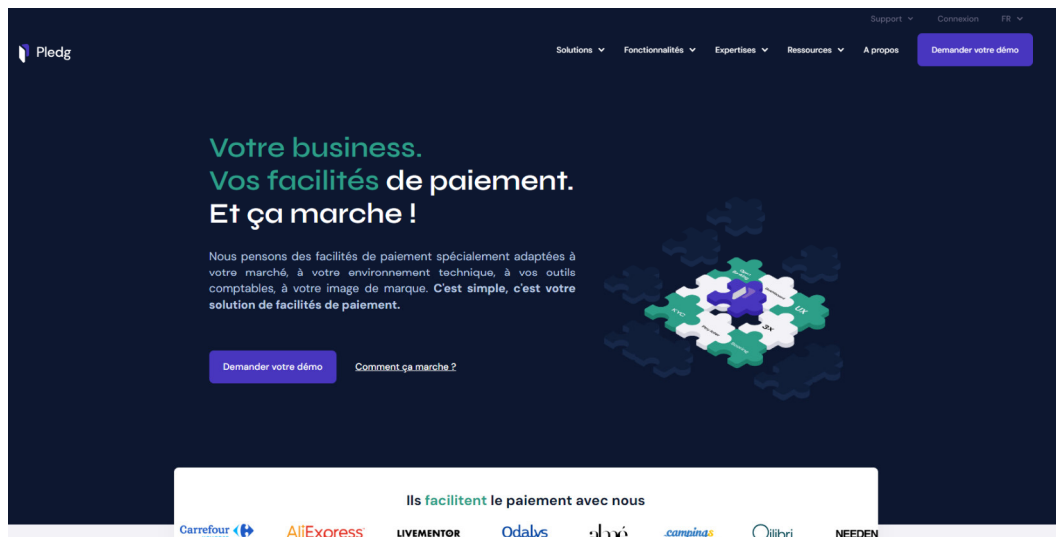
Support Connexion FR

Pledg

Solutions Fonctionnalités Expertises Ressources A propos Demander votre démo

Votre business.
Vos facilités de paiement.
Et ça marche !

Nous pensons des facilités de paiement spécialement adaptées à votre marché, à votre environnement technique, à vos outils comptables, à votre image de marque. C'est simple, c'est votre solution de facilités de paiement.

Demander votre démo Comment ça marche ?

UX 3X KYC

Ils facilitent le paiement avec nous

Carrefour AliExpress LIVEMENTOR Odalys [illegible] campings Ollibri NEEDEN